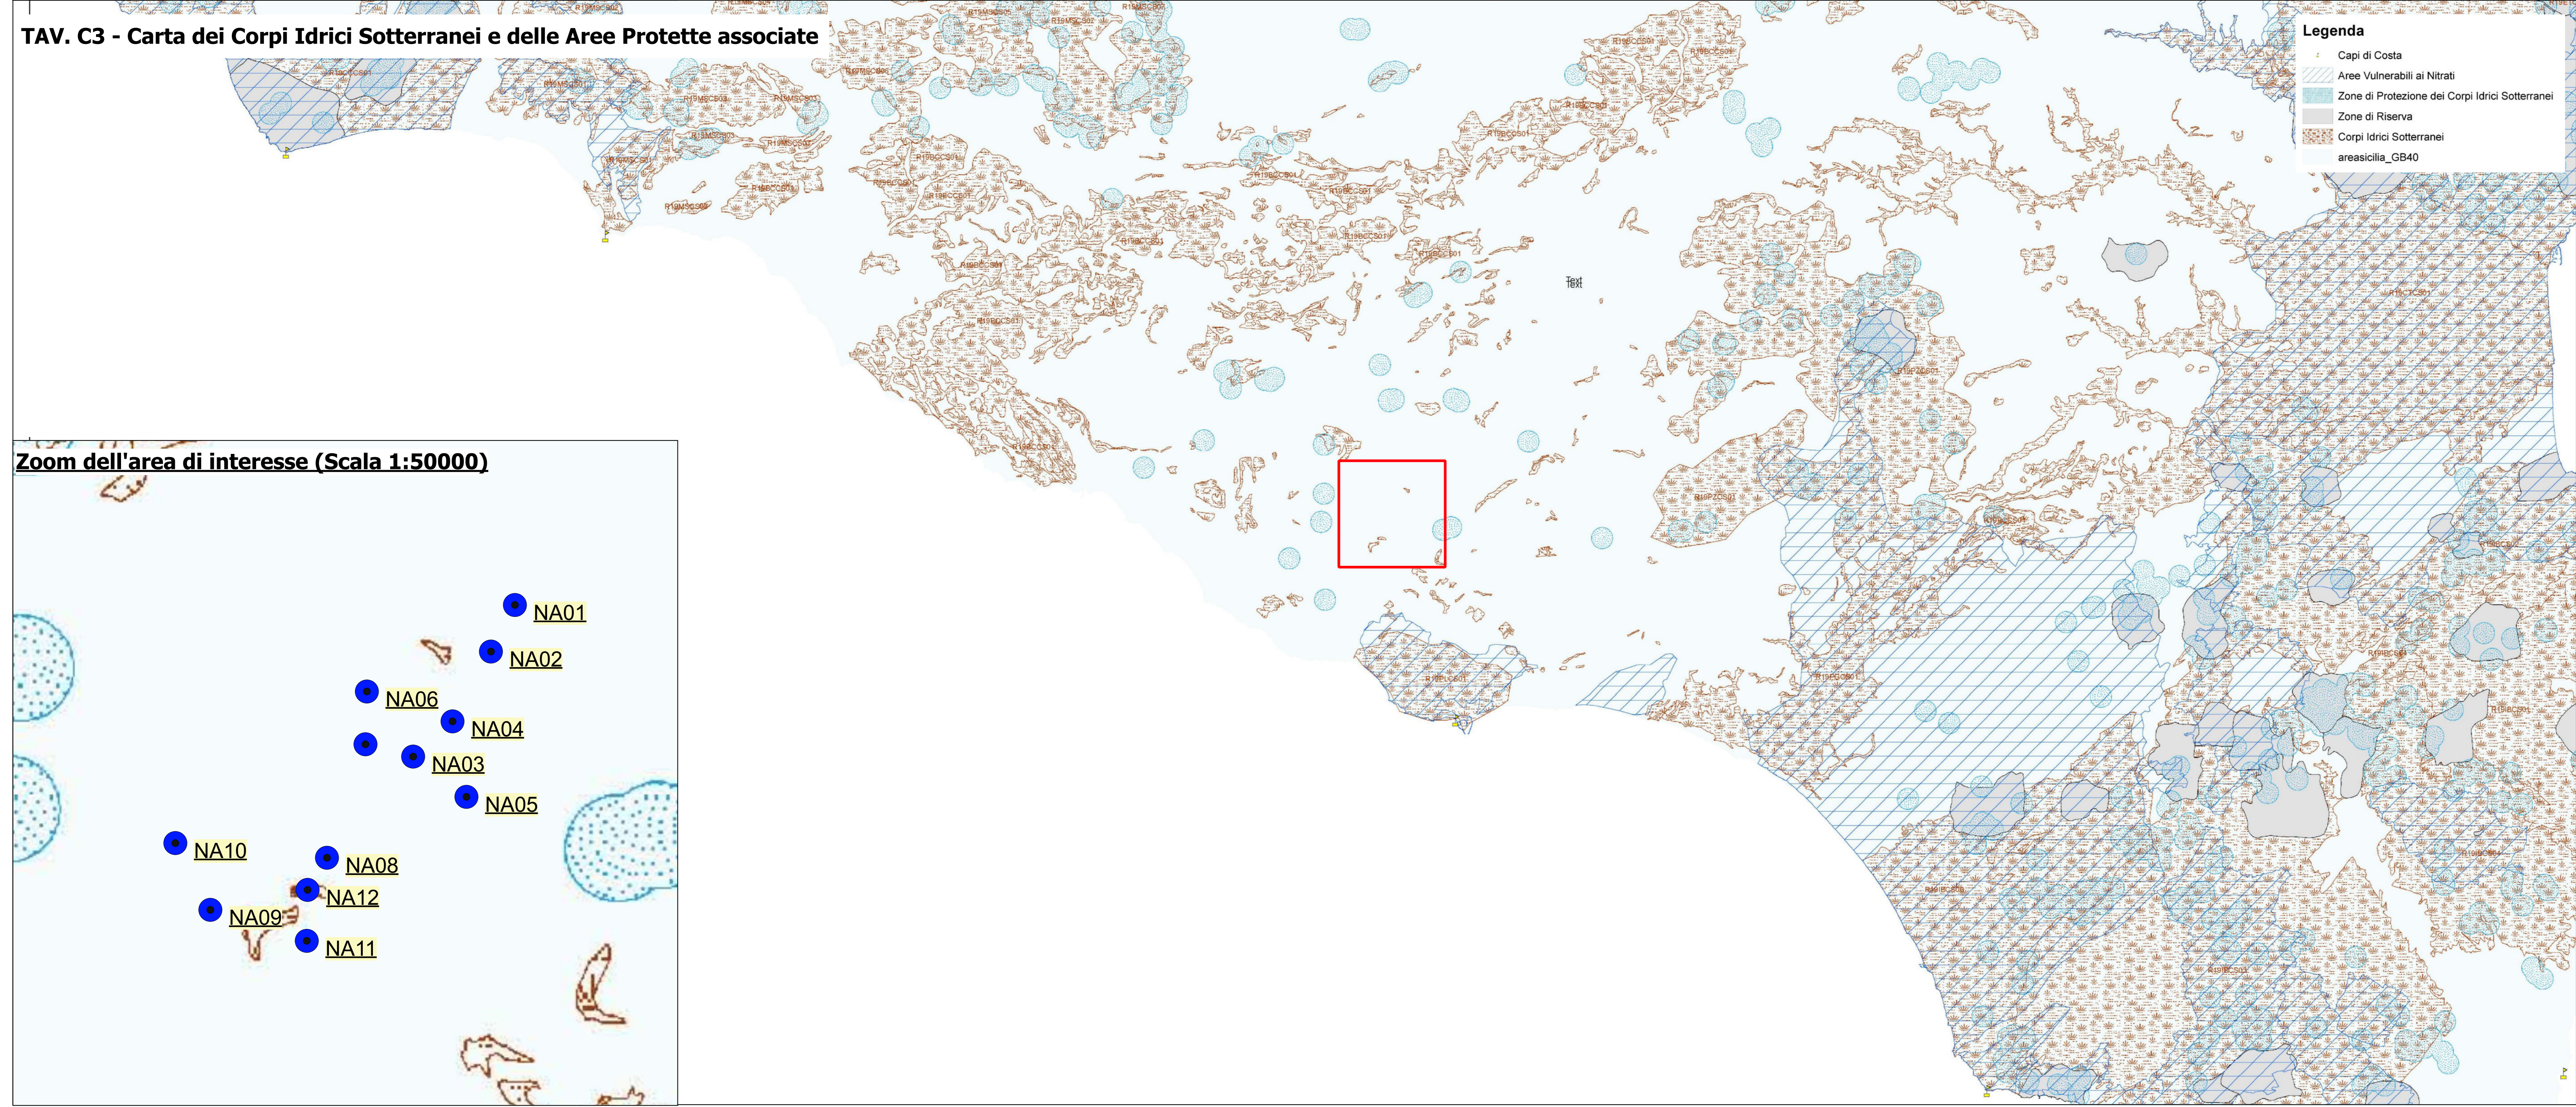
TAV. C3 - Carta dei Corpi Idrici Sotterranei e delle Aree Protette associate

Legenda
Capi di Costa
Aree Vulnerabili ai Nitrati
Zone di Protezione dei Corpi Idrici Sotterranei
Zone di Riserva
Corpi Idrici Sotterranei
areasicilia_GB40

Zoom dell'area di interesse (Scala 1:50000)

NA01
NA02
NA06
NA04
NA03
NA05
NA10
NA08
NA12
NA09
NA11

Text